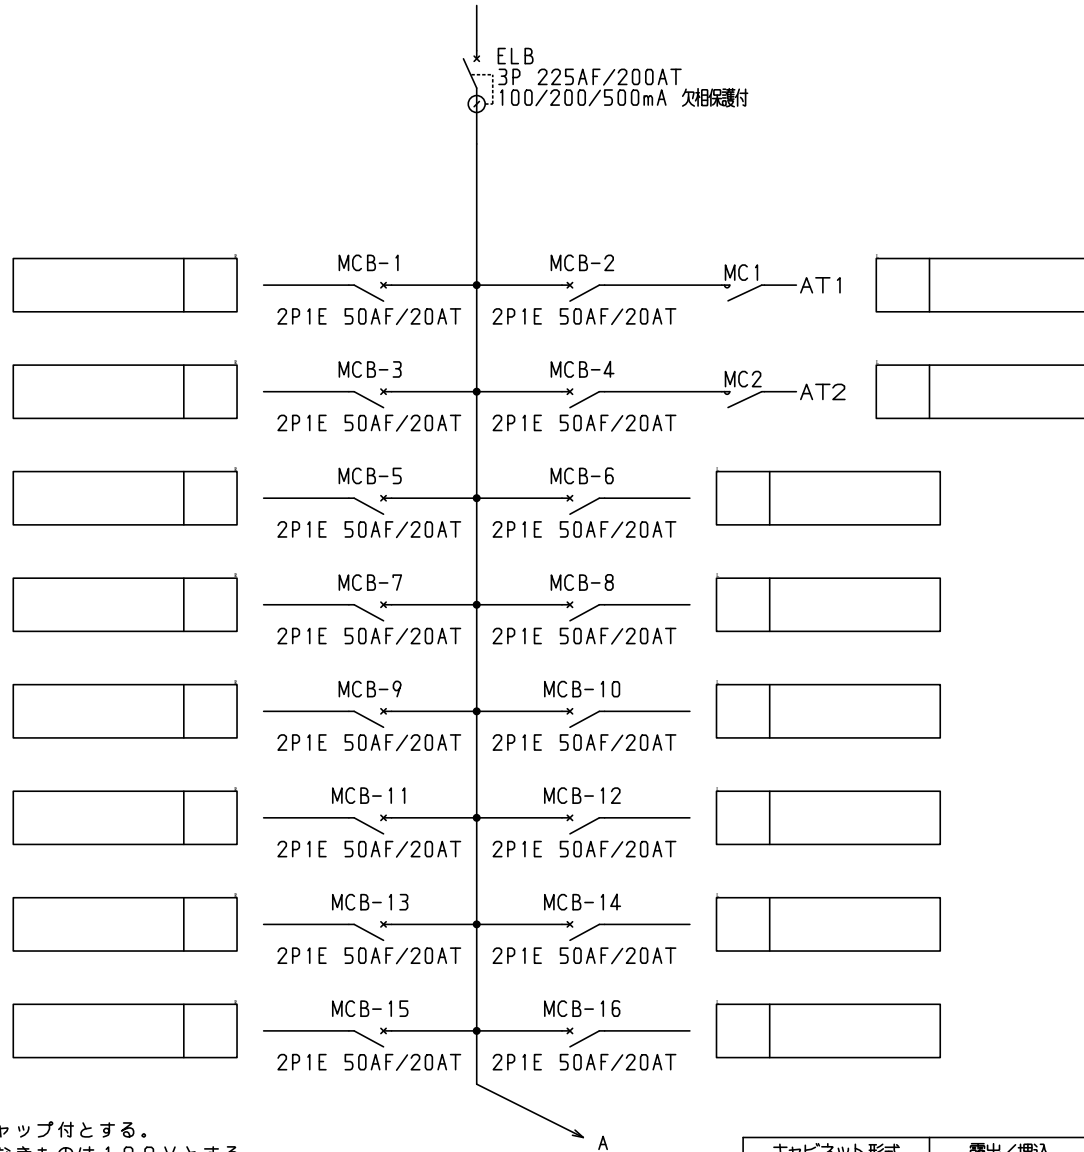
ELB
3P 225AF/200AT
100/200/500mA 欠相保護付

MCB-1
2P1E 50AF/20AT
MCB-2
2P1E 50AF/20AT
MC1
AT1

MCB-3
2P1E 50AF/20AT
MCB-4
2P1E 50AF/20AT
MC2
AT2

MCB-5
2P1E 50AF/20AT
MCB-6
2P1E 50AF/20AT

MCB-7
2P1E 50AF/20AT
MCB-8
2P1E 50AF/20AT

MCB-9
2P1E 50AF/20AT
MCB-10
2P1E 50AF/20AT

MCB-11
2P1E 50AF/20AT
MCB-12
2P1E 50AF/20AT

MCB-13
2P1E 50AF/20AT
MCB-14
2P1E 50AF/20AT

MCB-15
2P1E 50AF/20AT
MCB-16
2P1E 50AF/20AT

A

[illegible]ャップ付とする。
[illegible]なきものは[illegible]Vとする

| キャビネット形式 | 露出/埋込 |